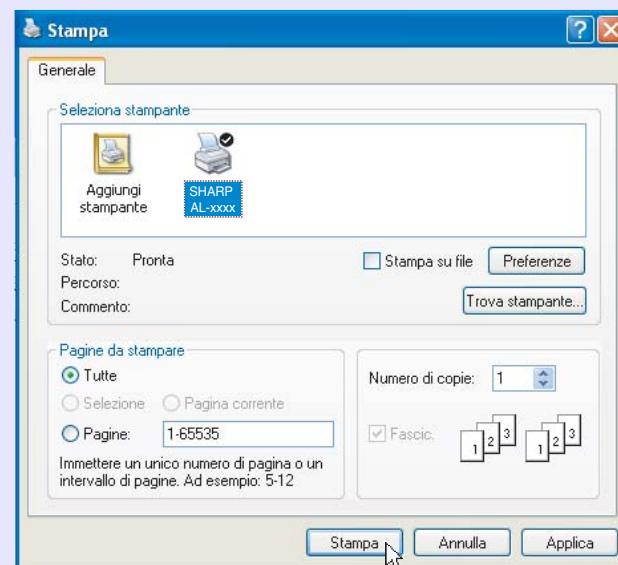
Stampa

Generale

Seleziona stampante

Aggiungi stampante

SHARP AL-xxxx

Stato: Pronta

Percorso:

Commento:

Stampa su file

Preferenze

Trova stampante...

Pagine da stampare

Tutte

Selezione

Pagina corrente

Pagine: 1-65535

Immettere un unico numero di pagina o un intervallo di pagine. Ad esempio: 5-12

Numero di copie: 1

Fascic.

1 2 3

1 2 3

Stampa

Annulla

Applica